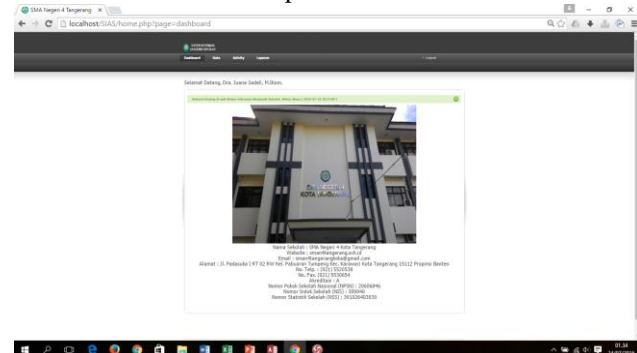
SMA Negeri 4 Tangerang ×

localhost/SIAS/home.php?page=dashboard

Dashboard Data Activity Laporan

Logout

Selamat Datang, Dra. Suana Sadeli, M.Hum.

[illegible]

Nama Sekolah : SMA Negeri 4 Kota Tangerang
Website : sman4tangerang.sch.id
Email : sman4tangerang@gmail.com
Alamat : Jl. Pedasuka | RT 02 RW Kel. Pabuaran Tumpeng Kec. Karawaci Kota Tangerang 15112 Propinsi Banten
No. Telp. : (021) 5520538
No. Fax. (021) 5530656
Akreditasi : A
Nomor Pokok Sekolah Nasional (NPSN) : 20606496
Nomor Induk Sekolah (NIS) : 300040
Nomor Statistik Sekolah (NSS) : 301036403030

01:34